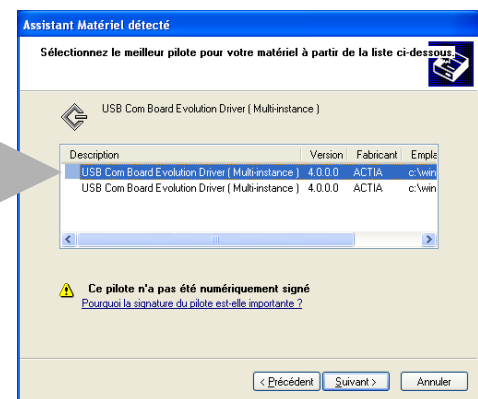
Assistant Matériel détecté

Sélectionnez le meilleur pilote pour votre matériel à partir de la liste ci-dessous.

USB Com Board Evolution Driver ( Multi-instance )

| Description | Version | Fabricant | Empla |
|---|---|---|---|
| USB Com Board Evolution Driver ( Multi-instance ) | 4.0.0.0 | ACTIA | c:\win |
| USB Com Board Evolution Driver ( Multi-instance ) | 4.0.0.0 | ACTIA | c:\win |

Ce pilote n'a pas été numériquement signé
Pourquoi la signature du pilote est-elle importante ?

< Précédent   Suivant >   Annuler